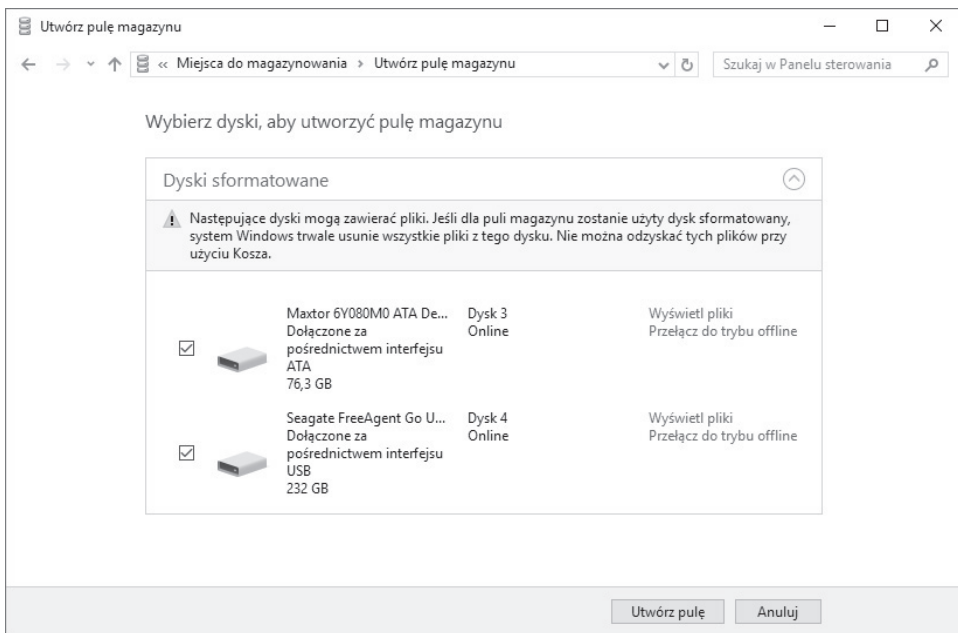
Utwórz pulę magazynu

« Miejsca do magazynowania › Utwórz pulę magazynu

Szukaj w Panelu sterowania

Wybierz dyski, aby utworzyć pulę magazynu

Dyski sformatowane

Następujące dyski mogą zawierać pliki. Jeśli dla puli magazynu zostanie użyty dysk sformatowany, system Windows trwale usunie wszystkie pliki z tego dysku. Nie można odzyskać tych plików przy użyciu Kosza.

Maxtor 6Y080M0 ATA De... Dołączone za pośrednictwem interfejsu ATA 76,3 GB

Dysk 3 Online

Wyświetl pliki
Przełącz do trybu offline

Seagate FreeAgent Go U... Dołączone za pośrednictwem interfejsu USB 232 GB

Dysk 4 Online

Wyświetl pliki
Przełącz do trybu offline

Utwórz pulę

Anuluj